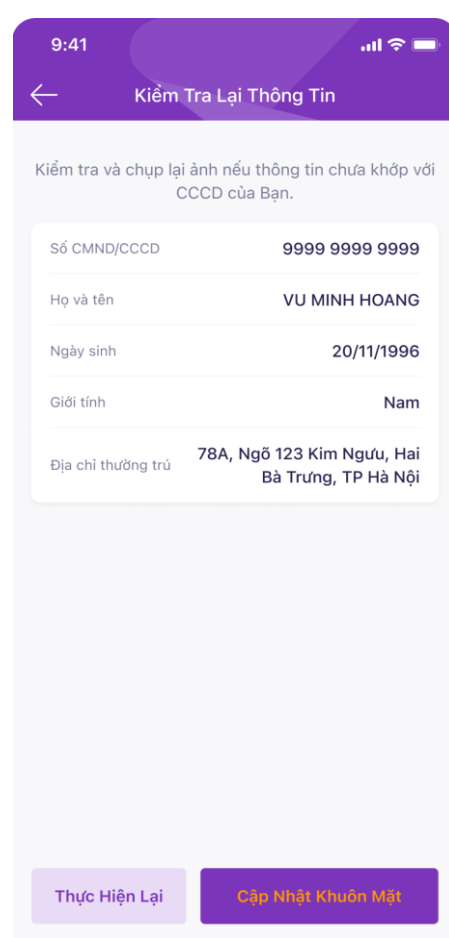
9:41

Kiểm Tra Lại Thông Tin

Kiểm tra và chụp lại ảnh nếu thông tin chưa khớp với CCCD của Bạn.

| | |
|---|---|
| Số CMND/CCCD | 9999 9999 9999 |
| Họ và tên | VU MINH HOANG |
| Ngày sinh | 20/11/1996 |
| Giới tính | Nam |
| Địa chỉ thường trú | 78A, Ngõ 123 Kim Ngưu, Hai Bà Trưng, TP Hà Nội |

Thực Hiện Lại

Cập Nhật Khuôn Mặt